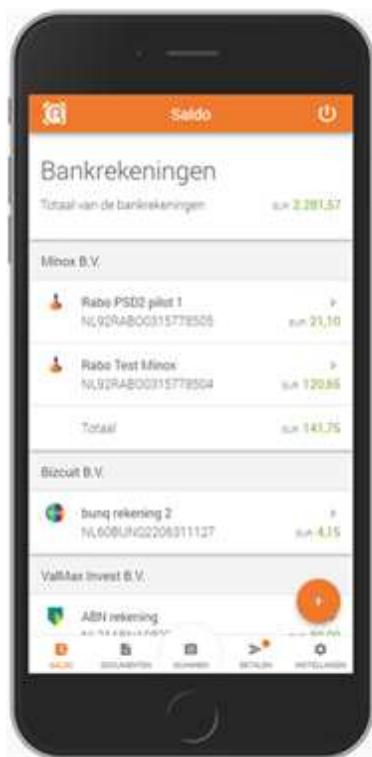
Saldo

Bankrekeningen

Totaal van de bankrekeningen EUR 2.281,57

Minox B.V.

Rabo PSD2 pilot 1
NL92RABO0315778505 EUR 21,10

Rabo Test Minox
NL92RABO0315778504 EUR 120,65

Totaal EUR 141,75

Bizcuit B.V.

bunq rekening 2
NL60BUNQ2206311127 EUR 4,15

ValMax Invest B.V.

ABN rekening
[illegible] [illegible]

SALDO DOCUMENTEN SCANNEN BETALEN INSTELLINGEN